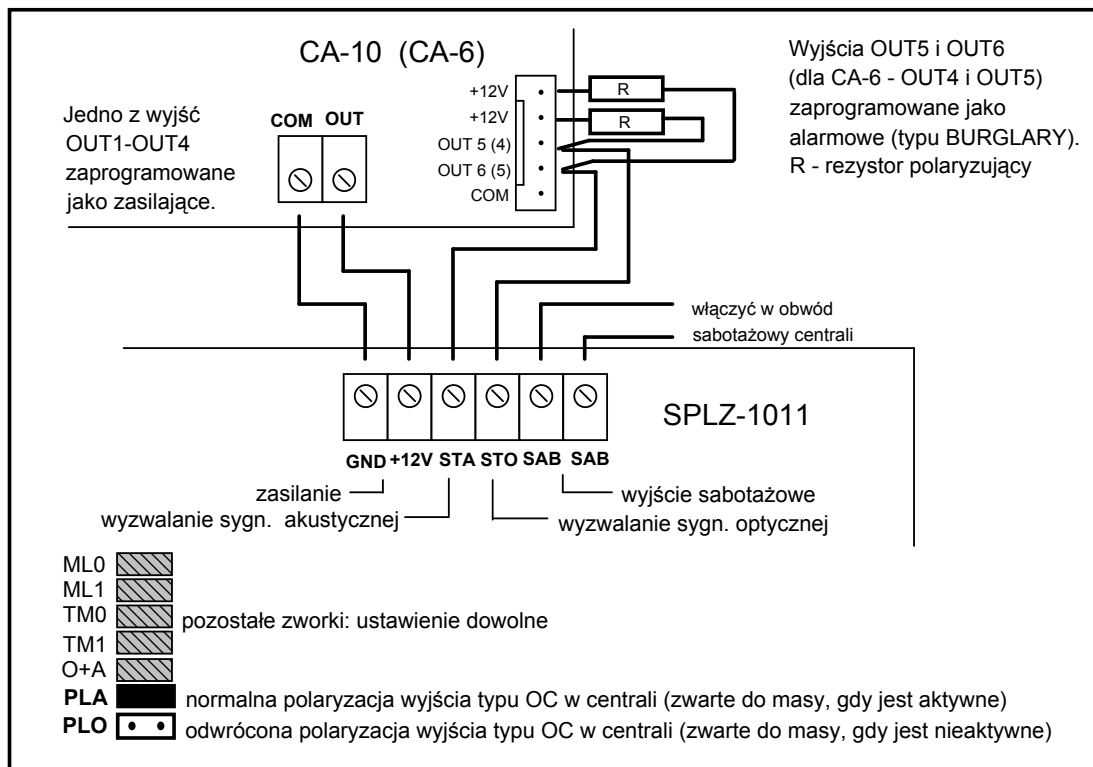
CA-10 (CA-6)

Jedno z wyjść OUT1-OUT4 zaprogramowane jako zasilające.

COM OUT

+12V
+12V
OUT 5 (4)
OUT 6 (5)
COM

R
R

Wyjścia OUT5 i OUT6 (dla CA-6 - OUT4 i OUT5) zaprogramowane jako alarmowe (typu BURGLARY). R - rezystor polaryzujący

włączyć w obwód
sabotażowy centrali

SPLZ-1011

GND +12V STA STO SAB SAB

zasilanie
wyzwalanie sygn. akustycznej
wyjście sabotażowe
wyzwalanie sygn. optycznej

ML0
ML1
TM0
TM1
O+A
pozostałe zworki: ustawienie dowolne

PLA normalna polaryzacja wyjścia typu OC w centrali (zwarte do masy, gdy jest aktywne)
PLO odwrócona polaryzacja wyjścia typu OC w centrali (zwarte do masy, gdy jest nieaktywne)